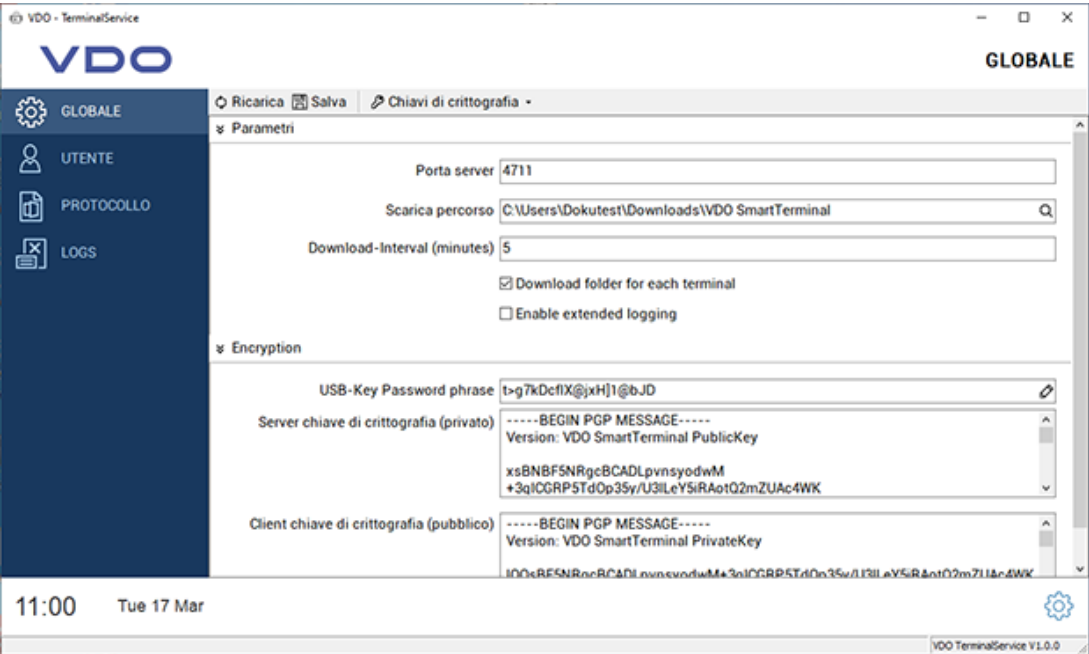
VDO - TerminalService

VDO

GLOBALE

GLOBALE
UTENTE
PROTOCOLLO
LOGS

Ricarica  Salva  Chiavi di crittografia

Parametri

Porta server 4711

Scarica percorso C:\Users\Dokutest\Downloads\VDO SmartTerminal

Download-Interval (minutes) 5

☑ Download folder for each terminal

☐ Enable extended logging

Encryption

USB-Key Password phrase t>g7kDcfIX@jxH]1@bJD

Server chiave di crittografia (privato) -----BEGIN PGP MESSAGE----- Version: VDO SmartTerminal PublicKey

xsBNBF5NRgcBCADLpvnsyodwM +3qICGRP5TdOp35y/U3ILeY5iRAotQ2mZUAc4WK

Client chiave di crittografia (pubblico) -----BEGIN PGP MESSAGE----- Version: VDO SmartTerminal PrivateKey

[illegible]

11:00 Tue 17 Mar

VDO TerminalService V1.0.0